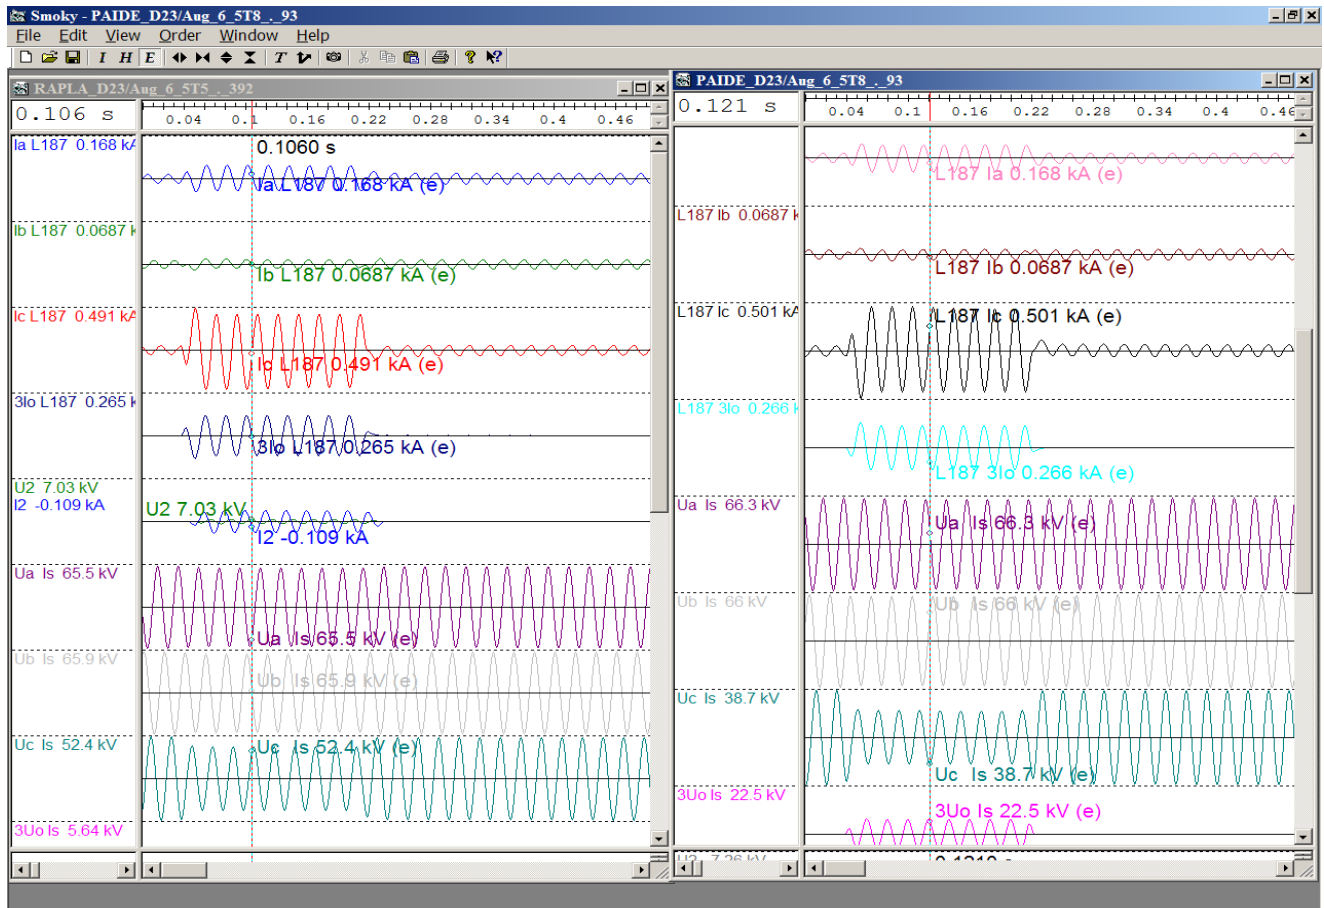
Smoky - PAIDE_D23/Aug_6_5T8_._93

File Edit View Order Window Help

I H E T

RAPLA_D23/Aug_6_5T5_._392

0.106 s

0.04 0.1 0.16 0.22 0.28 0.34 0.4 0.46

0.1060 s

Ia L187 0.168 kA

Ia L187 0.168 kA (e)

Ib L187 0.0687 k

Ib L187 0.0687 kA (e)

Ic L187 0.491 kA

Ic L187 0.491 kA (e)

3Io L187 0.265 k

3Io L187 0.265 kA (e)

U2 7.03 kV
I2 -0.109 kA

U2 7.03 kV

I2 -0.109 kA

Ua ls 65.5 kV

Ua ls 65.5 kV (e)

Ub ls 65.9 kV

Ub ls 65.9 kV (e)

Uc ls 52.4 kV

Uc ls 52.4 kV (e)

3Uo ls 5.64 kV

PAIDE_D23/Aug_6_5T8_._93

0.121 s

0.04 0.1 0.16 0.22 0.28 0.34 0.4 0.46

L187 Ia 0.168 kA (e)

L187 Ib 0.0687 k

L187 Ib 0.0687 kA (e)

L187 Ic 0.501 kA

L187 Ic 0.501 kA (e)

L187 3Io 0.266 k

L187 3Io 0.266 kA (e)

Ua ls 66.3 kV

Ua ls 66.3 kV (e)

Ub ls 66 kV

Ub ls 66 kV (e)

Uc ls 38.7 kV

Uc ls 38.7 kV (e)

3Uo ls 22.5 kV

3Uo ls 22.5 kV (e)

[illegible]